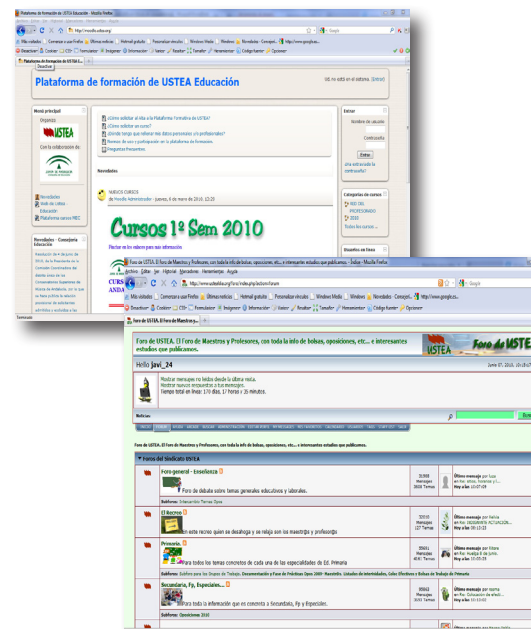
Plataforma de formación de USTEA Educación - Mozilla Firefox

Archivo Editar Ver Historial Marcadores Herramientas Ayuda

http://moodle.ustea.org

Google

Más visitados Comenzar a usar Firefox Últimas noticias Hotmail gratuito Personalizar vínculos Windows Media Windows Marcadores - Conceptos http://www.googleco...

Desactivar Cookies CSS Formularios Imágenes Información Varios Resaltar Tamaño Herramientas Código fuente Opciones

Plataforma de formación de USTEA E...

Plataforma de formación de USTEA Educación

Ud. no está en el sistema. (Entrar)

Menú principal

Organiza:

USTEA

Con la colaboración de:

Junta de Andalucía

Novedades

Guía de Calma Educación

Plataforma cursos MEC

Novedades - Consejería Educación

¿Cómo solicitar el alta a la Plataforma Formativa de USTEA?

¿Cómo solicitar un curso?

¿Dónde tengo que rellenar mis datos personales y/o profesionales?

Normas de uso y participación en la plataforma de formación.

Preguntas Frecuentes

Novedades

NUEVOS CURSOS

de Moodle Administrador - jueves, 8 de marzo de 2010, 12:28

Cursos 1º Sem 2010

Pinchar en los enlaces para más información

Entrar

Nombre de usuario

Contraseña

Entrar

¿Ha extraviado la contraseña?

Categorías de cursos

RED DEL PROFESORADO

2010

Todos los cursos ...

Usuarios en línea

Terminado

Foro de USTEA. El Foro de Maestros y Profesores, con toda la info de bolsas, oposiciones, etc... e interesantes estudios que publicamos. - Índice - Mozilla Firefox

Archivo Editar Ver Historial Marcadores Herramientas Ayuda

http://www.usteaforo.org/foro/index.php?action=forum

Foro de USTEA. El Foro de Maestros...

Foro de USTEA. El Foro de Maestros y Profesores, con toda la info de bolsas, oposiciones, etc... e interesantes estudios que publicamos.

Foro de USTEA

Hola Javi_24

Mostrar mensajes no leídos desde la última visita.

Mostrar nuevas respuestas a tus mensajes.

Tiempo total en línea: 170 días, 17 horas y 26 minutos.

Noticias

Buscar

Foro de USTEA. El Foro de Maestros y Profesores, con toda la info de bolsas, oposiciones, etc... e interesantes estudios que publicamos.

Foros del Sindicato USTEA

Foro general - Enseñanza

Foro de debate sobre temas generales educativos y laborales.

Subforo: Interinos/as Temas Ojos

31568 Mensajes 2828 Temas

Último mensaje por

El Recreo

En este recreo quien se desahoga y se relaja son los maestros y profesores

Primaria.

Para todos los temas concretos de cada una de las especialidades de Ed. Primaria

Subforos: Subforo para las Bolsas de Trabajo, Documentación y Foro de Prácticas Opos 2009 - Resultados, Listados de interinidades, Colas Efectivas y Bolsas de Trabajo de Primaria

Secundaria, Fp, Especiales...

Para toda la información que se comenta a Secundaria, Fp y Especiales.

Subforo: Oposiciones 2010